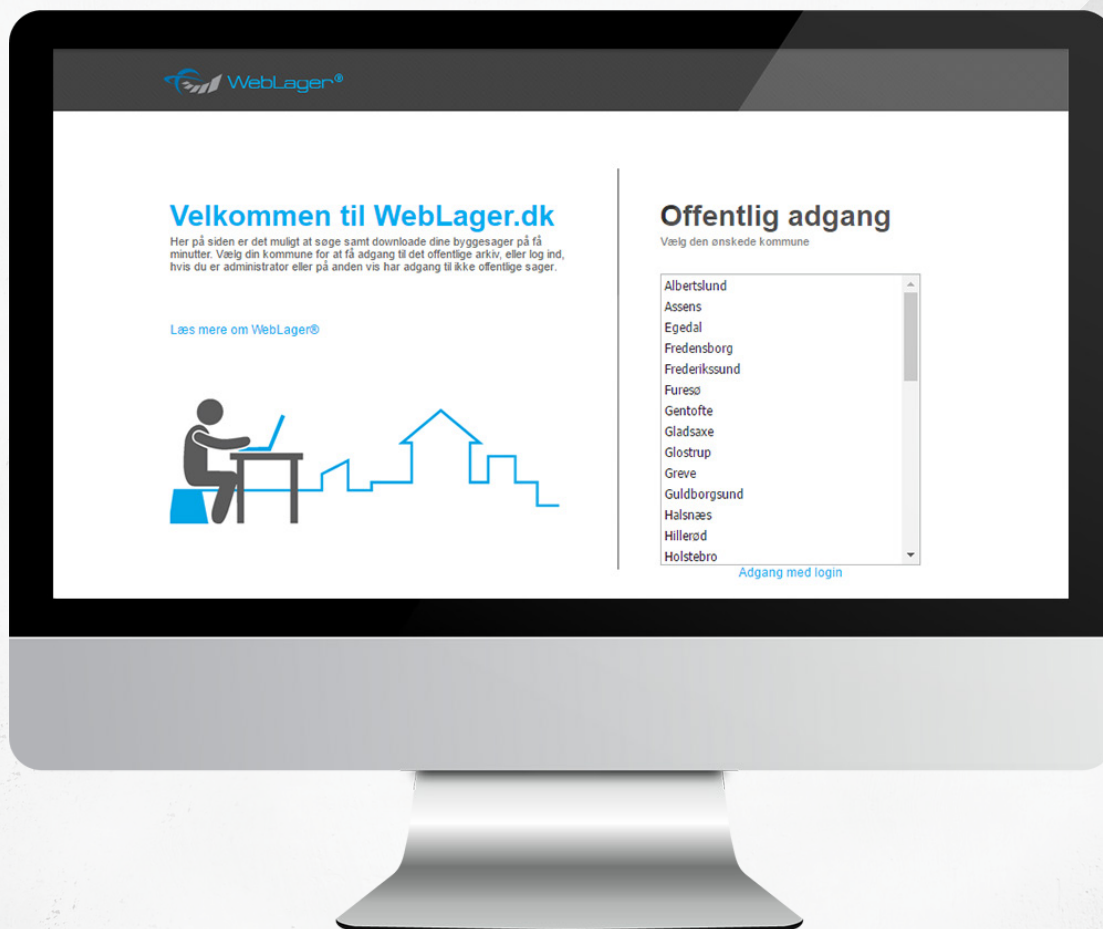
WebLager®

Velkommen til WebLager.dk

Her på siden er det muligt at søge samt downloade dine byggesager på få minutter. Vælg din kommune for at få adgang til det offentlige arkiv, eller log ind, hvis du er administrator eller på anden vis har adgang til ikke offentlige sager.

Læs mere om WebLager®

Offentlig adgang

Vælg den ønskede kommune

Albertslund
Assens
Egedal
Fredensborg
Frederikssund
Furesø
Gentofte
Gladsaxe
Glostrup
Greve
Guldborgsund
Halsnæs
Hillerød
Holstebro

Adgang med login